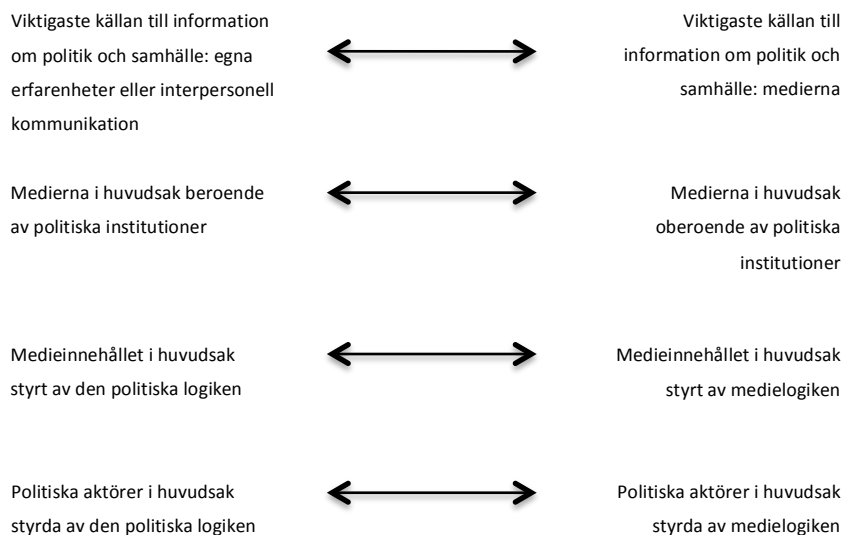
Viktigaste källan till information om politik och samhälle: egna erfarenheter eller interpersonell kommunikation

Viktigaste källan till information om politik och samhälle: medierna

Medierna i huvudsak beroende av politiska institutioner

Medierna i huvudsak oberoende av politiska institutioner

Medieinnehållet i huvudsak styrt av den politiska logiken

Medieinnehållet i huvudsak styrt av medielogiken

Politiska aktörer i huvudsak styrda av den politiska logiken

Politiska aktörer i huvudsak styrda av medielogiken